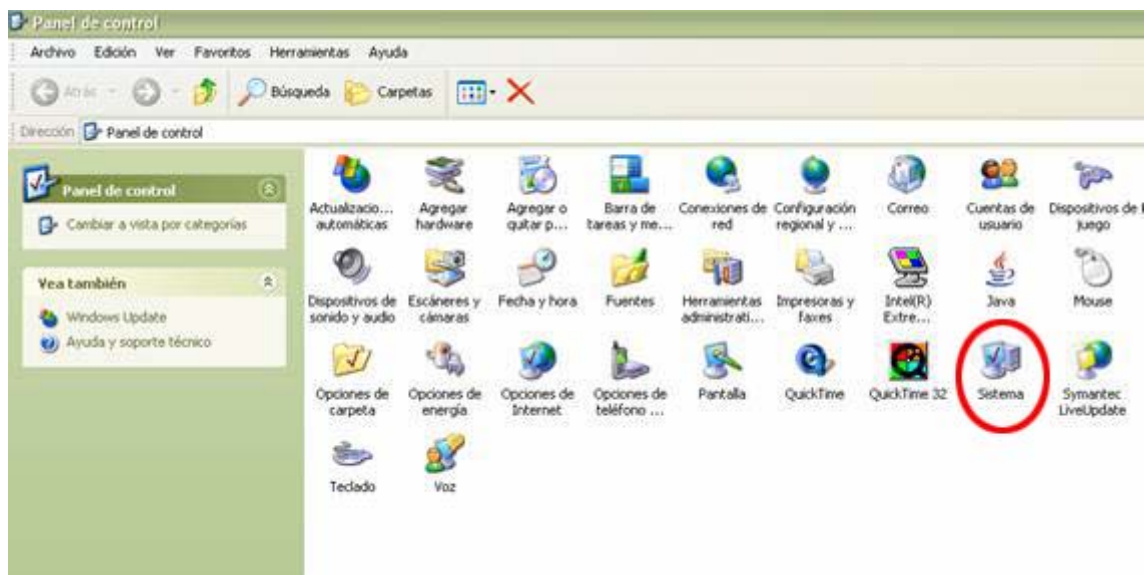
Panel de control

Archivo Edición Ver Favoritos Herramientas Ayuda

Atrás Búsqueda Carpetas

Dirección Panel de control

Panel de control

Cambiar a vista por categorías

Vea también

Windows Update

Ayuda y soporte técnico

Actualizacio... automáticas

Agregar hardware

Agregar o quitar p...

Barra de tareas y me...

Conexiones de red

Configuración regional y ...

Correo

Cuentas de usuario

Dispositivos de juego

Dispositivos de sonido y audio

Escáneres y cámaras

Fecha y hora

Fuentes

Herramientas administrati...

Impresoras y faxes

Intel(R) Extre...

Java

Mouse

Opciones de carpeta

Opciones de energía

Opciones de Internet

Opciones de teléfono ...

Pantalla

QuickTime

QuickTime 32

Sistema

Symantec LiveUpdate

Teclado

Voz